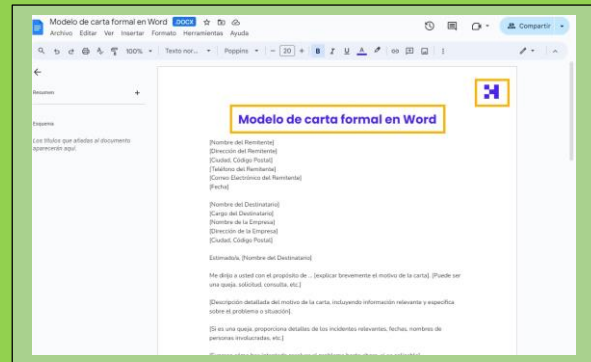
Modelo de carta formal en Word .DOCX
Archivo Editar Ver Insertar Formato Herramientas Ayuda
Compartir
100% Texto nor... Poppins 20
Resumen
Esquema
Los títulos que añadas al documento aparecerán aquí.

Modelo de carta formal en Word

[Nombre del Remitente]
[Dirección del Remitente]
[Ciudad, Código Postal]
[Teléfono del Remitente]
[Correo Electrónico del Remitente]
[Fecha]

[Nombre del Destinatario]
[Cargo del Destinatario]
[Nombre de la Empresa]
[Dirección de la Empresa]
[Ciudad, Código Postal]

Estimado/a, [Nombre del Destinatario]:

Me dirijo a usted con el propósito de ... [explicar brevemente el motivo de la carta]. [Puede ser una queja, solicitud, consulta, etc.]

[Descripción detallada del motivo de la carta, incluyendo información relevante y específica sobre el problema o situación].

[Si es una queja, proporciona detalles de los incidentes relevantes, fechas, nombres de personas involucradas, etc.]

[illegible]